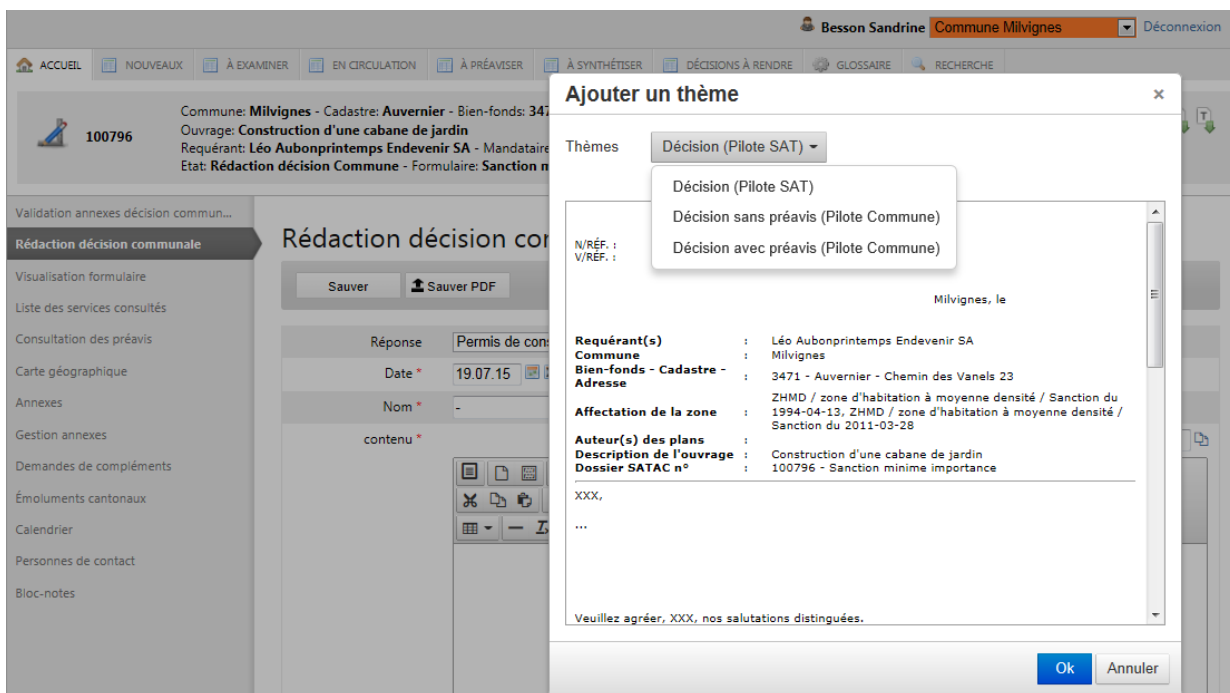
Besson Sandrine Commune Milvignes Déconnexion

ACCUEIL | NOUVEAUX | À EXAMINER | EN CIRCULATION | À PRÉAVISER | À SYNTHÉTISER | DÉCISIONS À RENDRE | GLOSSAIRE | RECHERCHE

100796

Commune: Milvignes - Cadastre: Auvernier - Bien-fonds: 347
Ouvrage: Construction d'une cabane de jardin
Requérant: Léo Aubonprintemps Endevenir SA - Mandataire
Etat: Rédaction décision Commune - Formulaire: Sanction m

Validation annexes décision commun...
Rédaction décision communale
Visualisation formulaire
Liste des services consultés
Consultation des préavis
Carte géographique
Annexes
Gestion annexes
Demandes de compléments
Émoluments cantonaux
Calendrier
Personnes de contact
Bloc-notes

Rédaction décision co

Sauver | Sauver PDF

Réponse | Permis de con
Date * | 19.07.15
Nom * | -
contenu *

Ajouter un thème ×

Thèmes | Décision (Pilote SAT)

Décision (Pilote SAT)
Décision sans préavis (Pilote Commune)
Décision avec préavis (Pilote Commune)

N/RÉF. :
V/RÉF. :

Milvignes, le

Requérant(s) : Léo Aubonprintemps Endevenir SA
Commune : Milvignes
Bien-fonds - Cadastre - Adresse : 3471 - Auvernier - Chemin des Vanels 23
Affectation de la zone : ZHMD / zone d'habitation à moyenne densité / Sanction du 1994-04-13, ZHMD / zone d'habitation à moyenne densité / Sanction du 2011-03-28
Auteur(s) des plans :
Description de l'ouvrage : Construction d'une cabane de jardin
Dossier SATAC n° : 100796 - Sanction minime importance

XXX,

...

Veuillez agréer, XXX, nos salutations distinguées.

Ok | Annuler